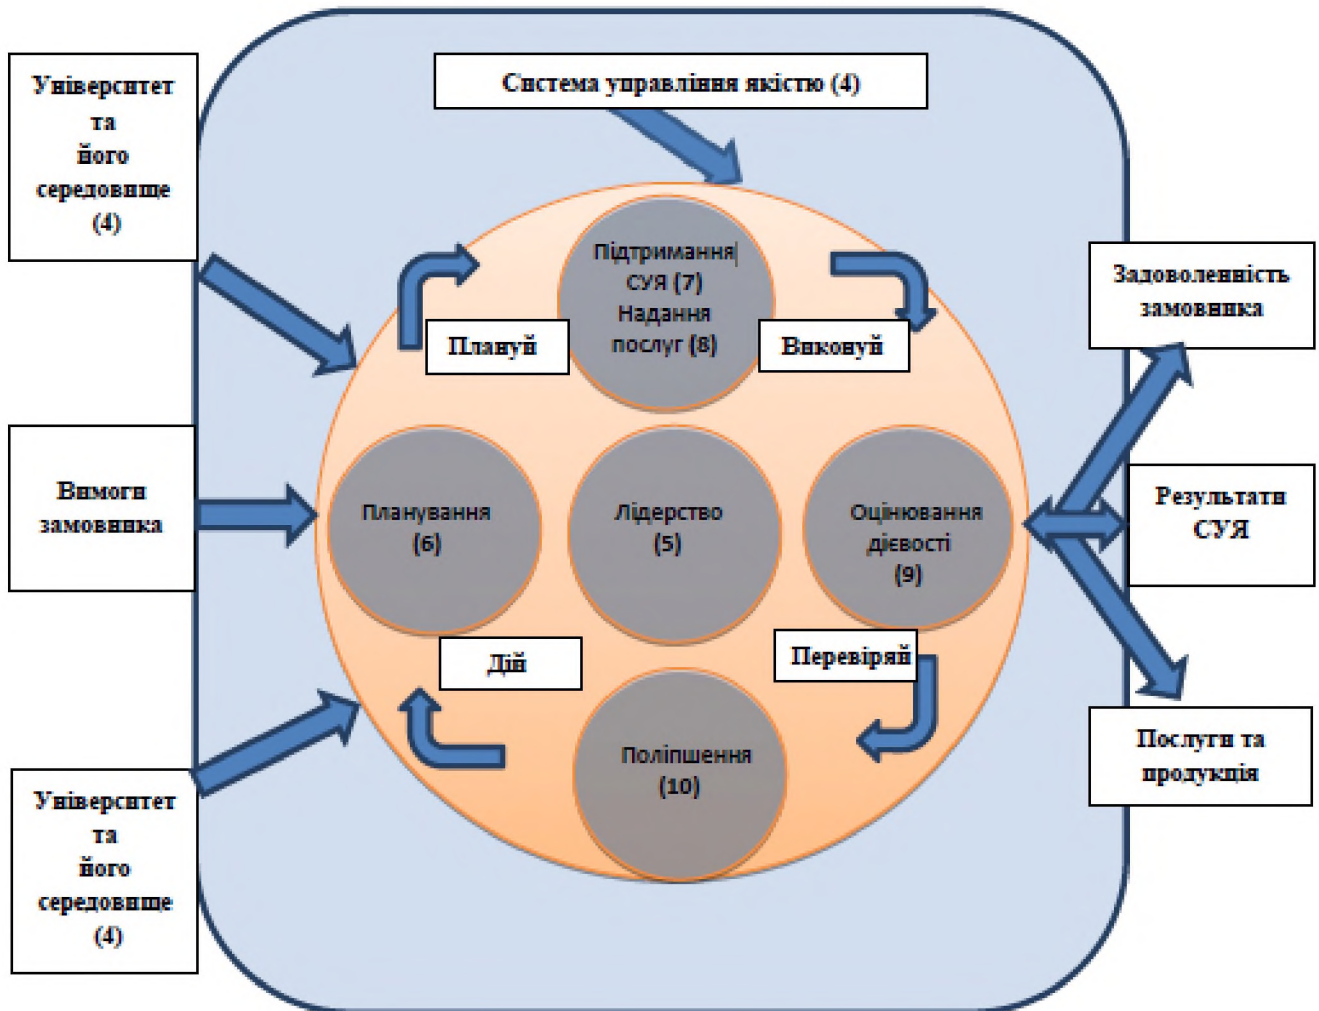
Університет та його середовище (4)

Система управління якістю (4)

Підтримання СУЯ (7) Надання послуг (8)

Плануй

Виконуй

Задоволеність замовника

Вимоги замовника

Планування (6)

Лідерство (5)

Оцінювання дієвості (9)

Результати СУЯ

Дій

Перевіряй

Послуги та продукція

Поліпшення (10)

Університет та його середовище (4)